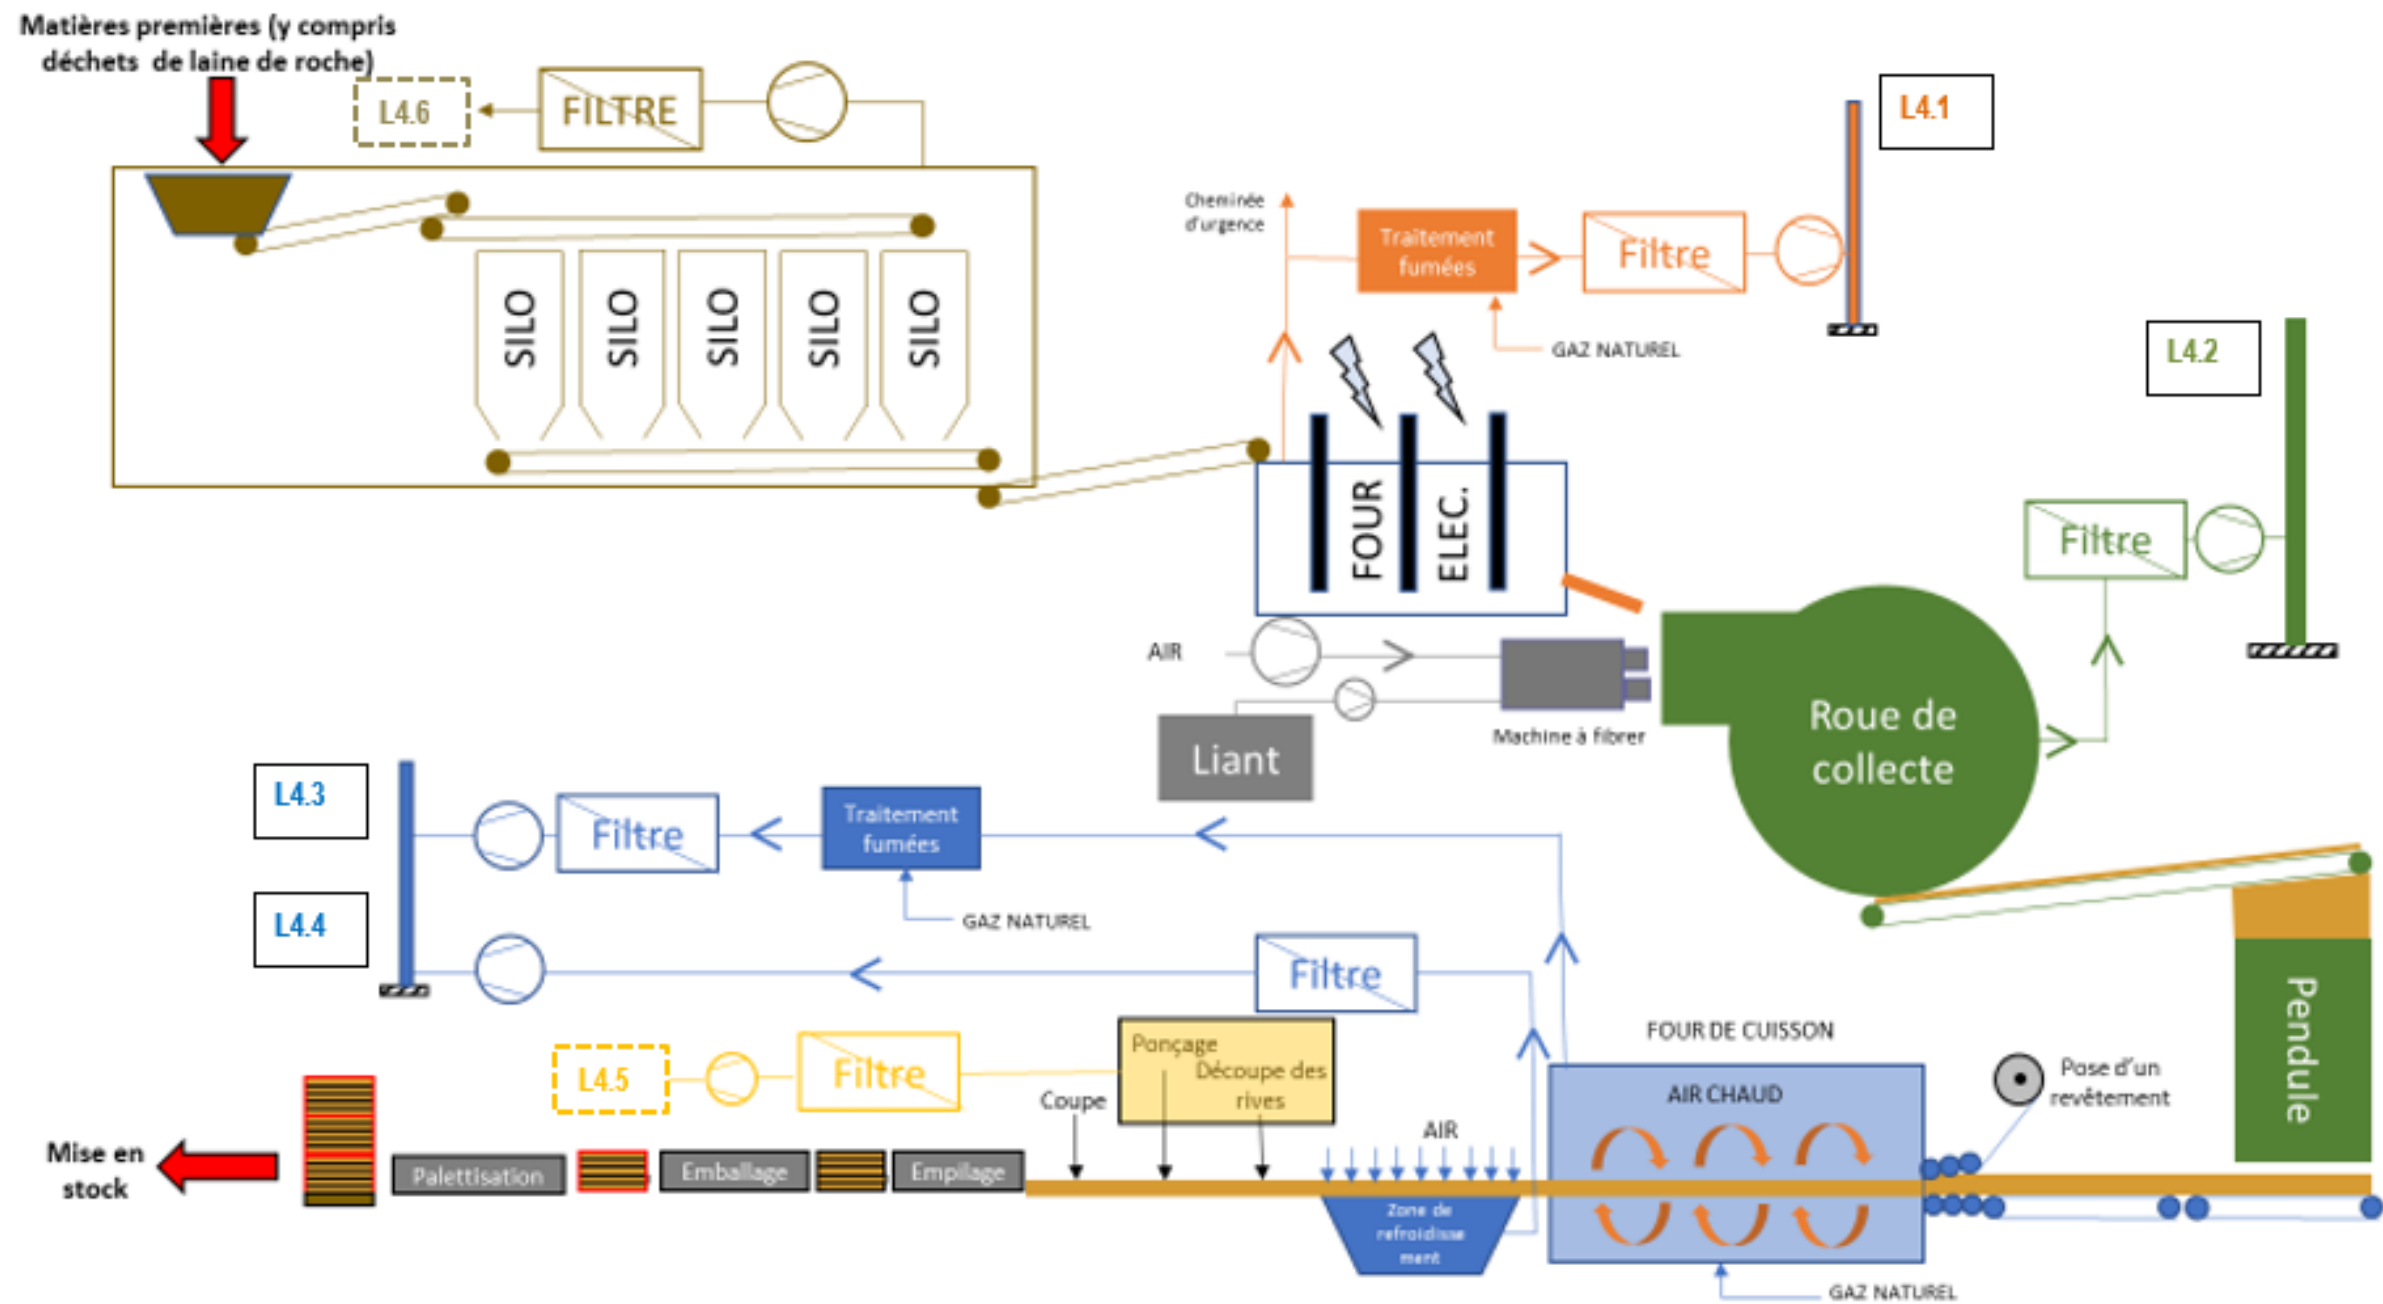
Matières premières (y compris déchets de laine de roche)

L4.6

FILTRE

SILO

SILO

SILO

SILO

SILO

Cheminée d'urgence

Traitement fumées

Filtre

L4.1

GAZ NATUREL

L4.2

FOUR

ELEC.

Filtre

AIR

Machine à fibrer

Liant

Roue de collecte

L4.3

Filtre

Traitement fumées

GAZ NATUREL

L4.4

Filtre

L4.5

Filtre

Ponçage

Découpe des rives

Coupe

FOUR DE CUISSON

AIR CHAUD

Pose d'un revêtement

Pendule

AIR

Mise en stock

Palettisation

Emballage

Empilage

Zone de refroidissement

GAZ NATUREL